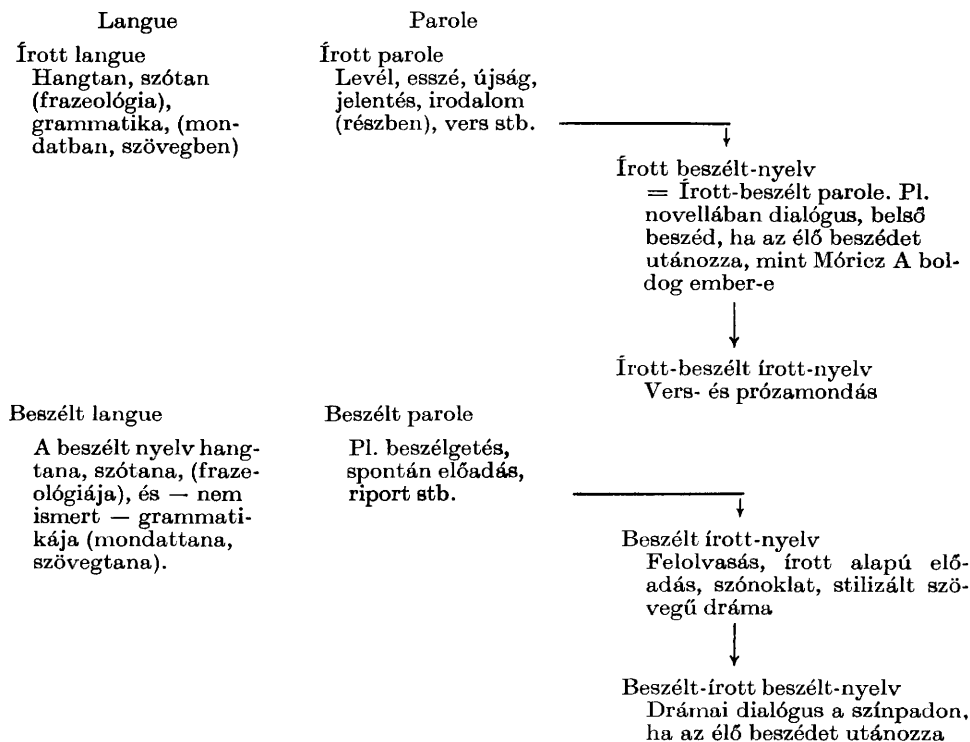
Langue

Parole

Írott langue
Hangtan, szótan (frazeológia), grammatika, (mondatban, szövegben)

Írott parole
Levél, esszé, újság, jelentés, irodalom (részben), vers stb.

Írott beszélt-nyelv
= Írott-beszélt parole. Pl. novellában dialógus, belső beszéd, ha az élő beszédet utánozza, mint Móricz A boldog ember-e

Írott-beszélt írott-nyelv
Vers- és prózamondás

Beszélt langue
A beszélt nyelv hangtana, szótana, (frazeológiája), és — nem ismert — grammatikája (mondattana, szövegtana).

Beszélt parole
Pl. beszélgetés, spontán előadás, riport stb.

Beszélt írott-nyelv
Felolvasás, írott alapú előadás, szónoklat, stilizált szövegű dráma

Beszélt-írott beszélt-nyelv
Drámai dialógus a színpadon, ha az élő beszédet utánozza